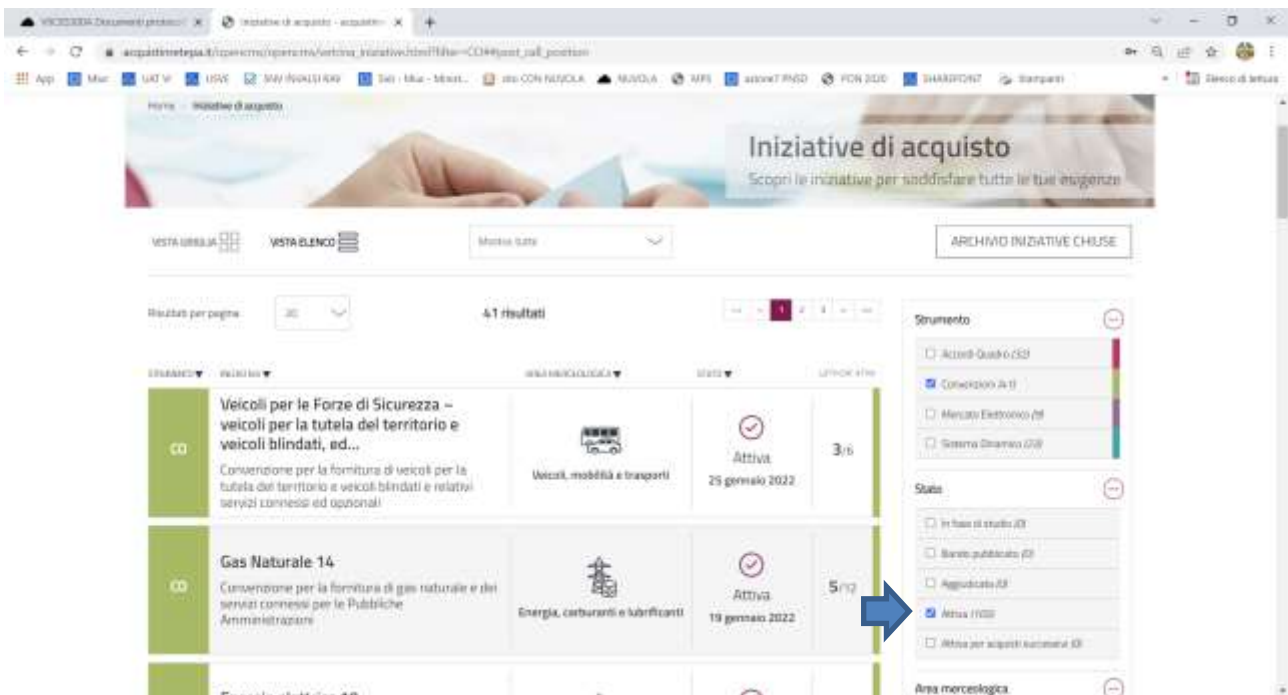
VBIC81500A Documenti protocol | Iniziative di acquisto - acquisti

acquistinretepa.it/opencms/opencms/vetrina_iniziative.html?filter=CO#post_call_position

App | Miur | UAT V | USR | SNV INVALSI | Sidi - Miur - Minist... | sito CON NUVOLA | NUVOLA | MPI | azione7 PNSD | PON 2020 | SHAREPOINT | Stampanti | Elenco di lettura

Home > Iniziative di acquisto

Iniziative di acquisto

Scopri le iniziative per soddisfare tutte le tue esigenze

VISTA GRIGLIA | VISTA ELENCO | Mostra tutte | ARCHIVIO INIZIATIVE CHIUSE

Risultati per pagina 20 | 41 risultati | 1 2 3

STRUMENTO | INIZIATIVA | AREA MERCEOLOGICA | STATO | LOTTI ATTIVI

CO | Veicoli per le Forze di Sicurezza – veicoli per la tutela del territorio e veicoli blindati, ed... Convenzione per la fornitura di veicoli per la tutela del territorio e veicoli blindati e relativi servizi connessi ed opzionali | Veicoli, mobilità e trasporti | Attiva 25 gennaio 2022 | 3/6

CO | Gas Naturale 14 Convenzione per la fornitura di gas naturale e dei servizi connessi per le Pubbliche Amministrazioni | Energia, carburanti e lubrificanti | Attiva 19 gennaio 2022 | 5/12

Strumento
Accordi Quadro (32)
Convenzioni (41)
Mercato Elettronico (9)
Sistema Dinamico (23)

Stato
In fase di studio (0)
Bando pubblicato (0)
Aggiudicata (0)
Attiva (105)
Attiva per acquisti successivi (0)

Area merceologica